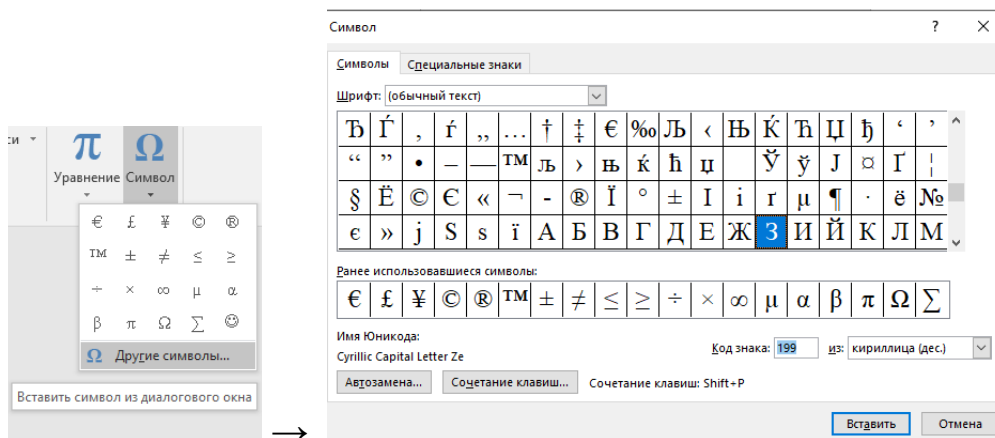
ки

π
Уравнение

Ω
Символ

| € | £ | ¥ | © | ® |
|---|---|---|---|---|
| ™ | ± | ≠ | ≤ | ≥ |
| ÷ | × | ∞ | µ | α |
| β | π | Ω | ∑ | ☺ |

Ω Другие символы...

Вставить символ из диалогового окна

→

Символ ? ×

Символы Специальные знаки

Шрифт: (обычный текст)

| Ђ | Ѓ | ‚ | ѓ | „ | … | † | ‡ | € | ‰ | Љ | ‹ | Њ | Ќ | Ћ | Џ | ђ | ' | ' |
|---|---|---|---|---|---|---|---|---|---|---|---|---|---|---|---|---|---|---|
| " | " | • | – | — | ™ | љ | › | њ | ќ | ћ | џ | | Ў | ў | Ј | ¤ | Ґ | ¦ |
| § | Ё | © | Є | « | ¬ | - | ® | Ї | ° | ± | І | і | ґ | µ | ¶ | · | ё | № |
| є | » | ј | Ѕ | ѕ | ї | А | Б | В | Г | Д | Е | Ж | З | И | Й | К | Л | М |

Ранее использовавшиеся символы:

| € | £ | ¥ | © | ® | ™ | ± | ≠ | ≤ | ≥ | ÷ | × | ∞ | µ | α | β | π | Ω | ∑ |
|---|---|---|---|---|---|---|---|---|---|---|---|---|---|---|---|---|---|---|

Имя Юникода:
Cyrillic Capital Letter Ze

Код знака: 199 из: кириллица (дес.)

Автозамена... Сочетание клавиш... Сочетание клавиш: Shift+P

Вставить Отмена